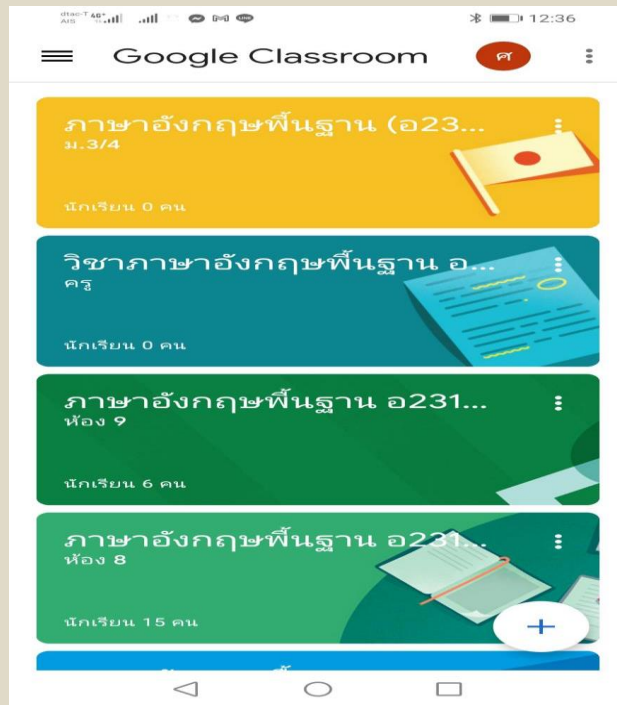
dtac-T 4G AIS 12:36

Google Classroom ศ

ภาษาอังกฤษพื้นฐาน (อ23...
ม.3/4
นักเรียน 0 คน

วิชาภาษาอังกฤษพื้นฐาน อ...
ครู
นักเรียน 0 คน

ภาษาอังกฤษพื้นฐาน อ231...
ห้อง 9
นักเรียน 6 คน

ภาษาอังกฤษพื้นฐาน อ231...
ห้อง 8
นักเรียน 15 คน

+